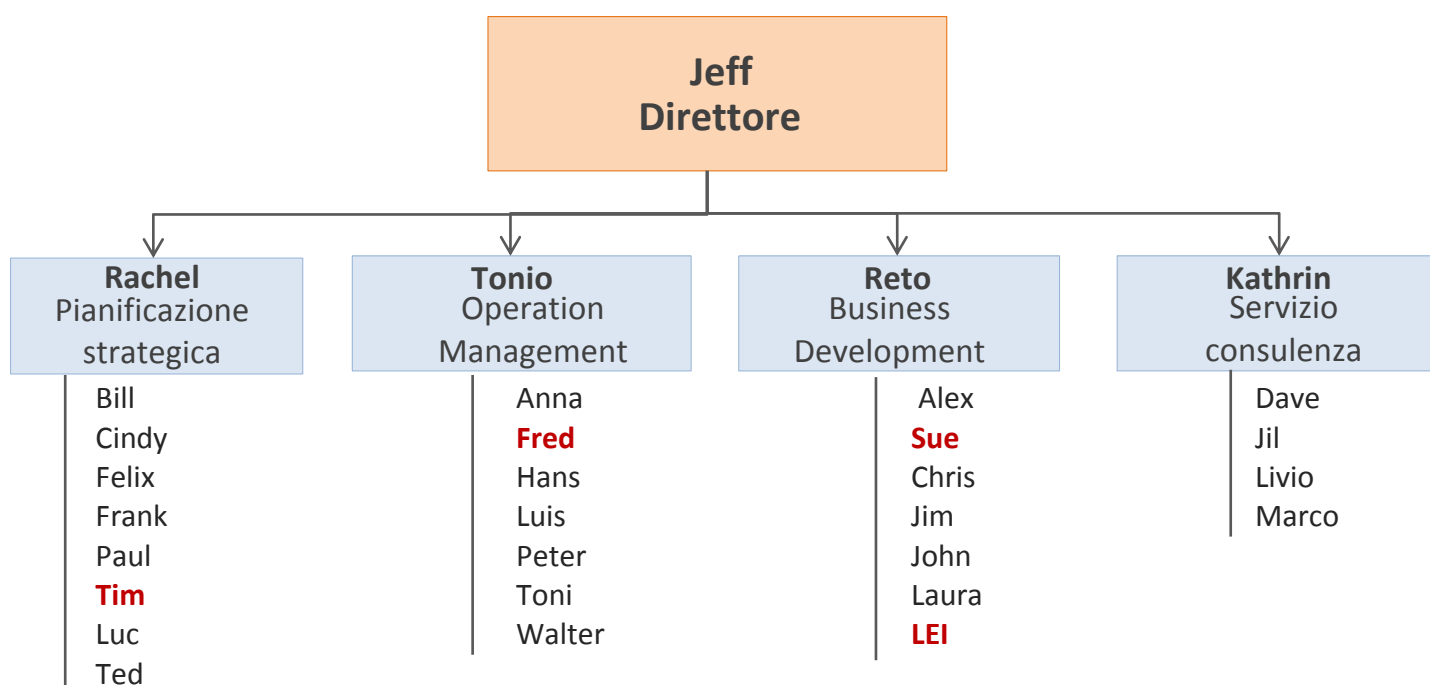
Jeff
Direttore

Rachel
Pianificazione strategica

Bill
Cindy
Felix
Frank
Paul
Tim
Luc
Ted

Tonio
Operation Management

Anna
Fred
Hans
Luis
Peter
Toni
Walter

Reto
Business Development

Alex
Sue
Chris
Jim
John
Laura
LEI

Kathrin
Servizio consulenza

Dave
Jil
Livio
Marco